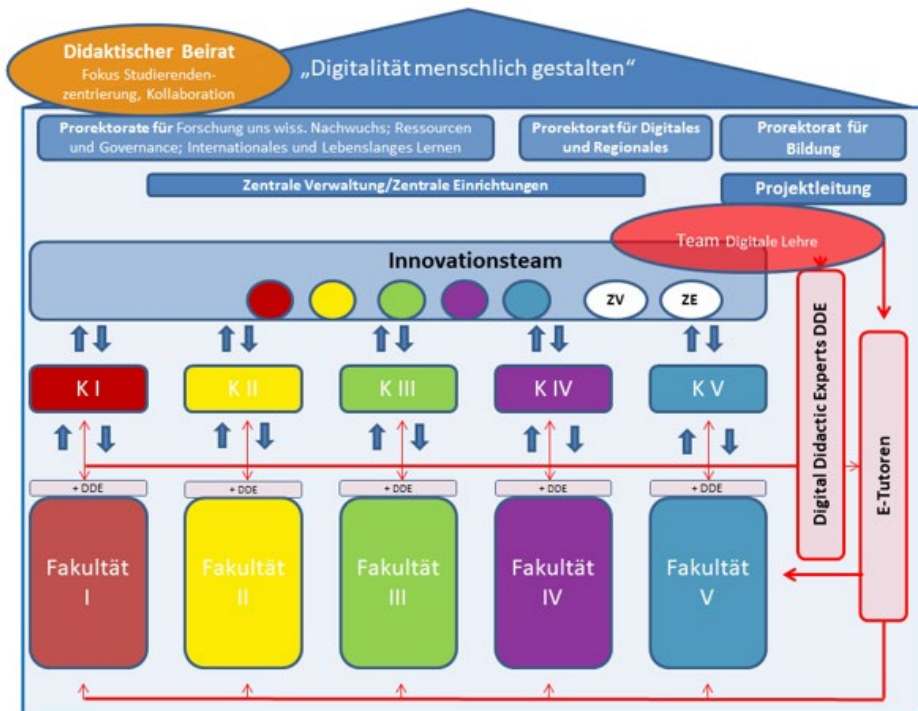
Didaktischer Beirat
Fokus Studierendenzentrierung, Kollaboration

„Digitalität menschlich gestalten"

Prorektorate für Forschung uns wiss. Nachwuchs; Ressourcen und Governance; Internationales und Lebenslanges Lernen

Prorektorat für Digitales und Regionales

Prorektorat für Bildung

Zentrale Verwaltung/Zentrale Einrichtungen

Projektleitung

Team Digitale Lehre

Innovationsteam

ZV

ZE

K I

K II

K III

K IV

K V

Digital Didactic Experts DDE

E-Tutoren

+ DDE

+ DDE

+ DDE

+ DDE

+ DDE

Fakultät I

Fakultät II

Fakultät III

Fakultät IV

Fakultät V